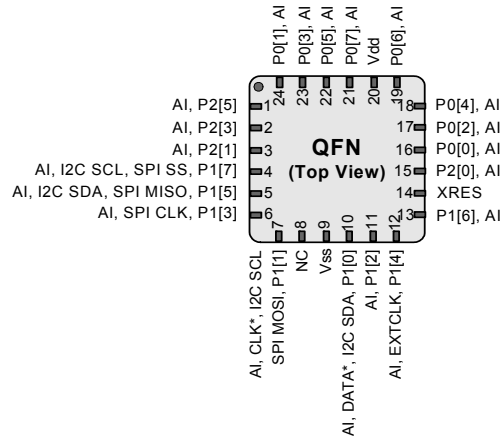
P0[1], AI
P0[3], AI
P0[5], AI
P0[7], AI
Vdd
P0[6], AI

24
23
22
21
20
19

AI, P2[5] 1
AI, P2[3] 2
AI, P2[1] 3
AI, I2C SCL, SPI SS, P1[7] 4
AI, I2C SDA, SPI MISO, P1[5] 5
AI, SPI CLK, P1[3] 6

QFN
(Top View)

18 P0[4], AI
17 P0[2], AI
16 P0[0], AI
15 P2[0], AI
14 XRES
13 P1[6], AI

7
8
9
10
11
12

AI, CLK*, I2C SCL
SPI MOSI, P1[1]
NC
Vss
AI, DATA*, I2C SDA, P1[0]
AI, P1[2]
AI, EXTCLK, P1[4]